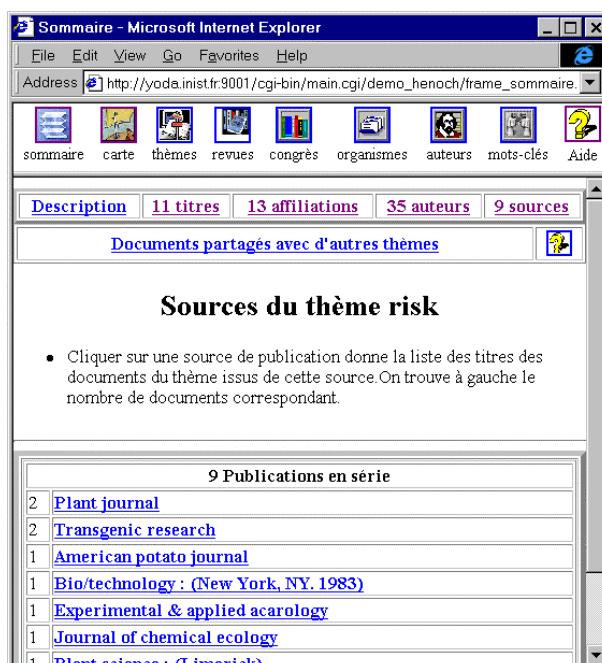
Sommaire - Microsoft Internet Explorer

File Edit View Go Favorites Help

Address http://yoda.inist.fr:9001/cgi-bin/main.cgi/demo_henoch/frame_sommaire.

sommaire carte thèmes revues congrès organismes auteurs mots-clés Aide

| Description | 11 titres | 13 affiliations | 35 auteurs | 9 sources |
|---|---|---|---|---|

Documents partagés avec d'autres thèmes

Sources du thème risk

- Cliquer sur une source de publication donne la liste des titres des documents du thème issus de cette source.On trouve à gauche le nombre de documents correspondant.

| 9 Publications en série | |
|---|---|
| 2 | Plant journal |
| 2 | Transgenic research |
| 1 | American potato journal |
| 1 | Bio/technology : (New York, NY. 1983) |
| 1 | Experimental & applied acarology |
| 1 | Journal of chemical ecology |
| 1 | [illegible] |